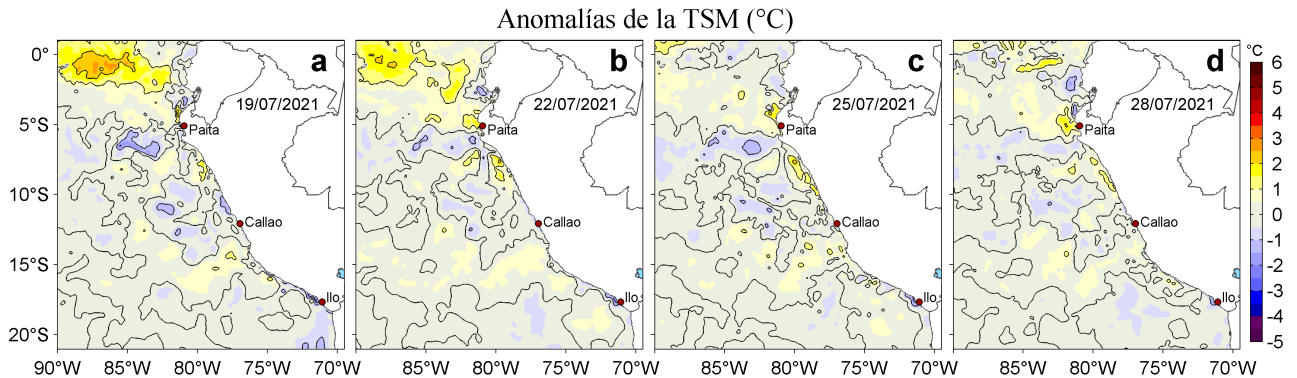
Anomalías de la TSM (°C)

a
19/07/2021
Paita
Callao
Ilo

b
22/07/2021
Paita
Callao
Ilo

c
25/07/2021
Paita
Callao
Ilo

d
28/07/2021
Paita
Callao
Ilo

0°
5°S
10°S
15°S
20°S

90°W 85°W 80°W 75°W 70°W
85°W 80°W 75°W 70°W
85°W 80°W 75°W 70°W
85°W 80°W 75°W 70°W

°C
6
5
4
3
2
1
0
-1
-2
-3
-4
-5